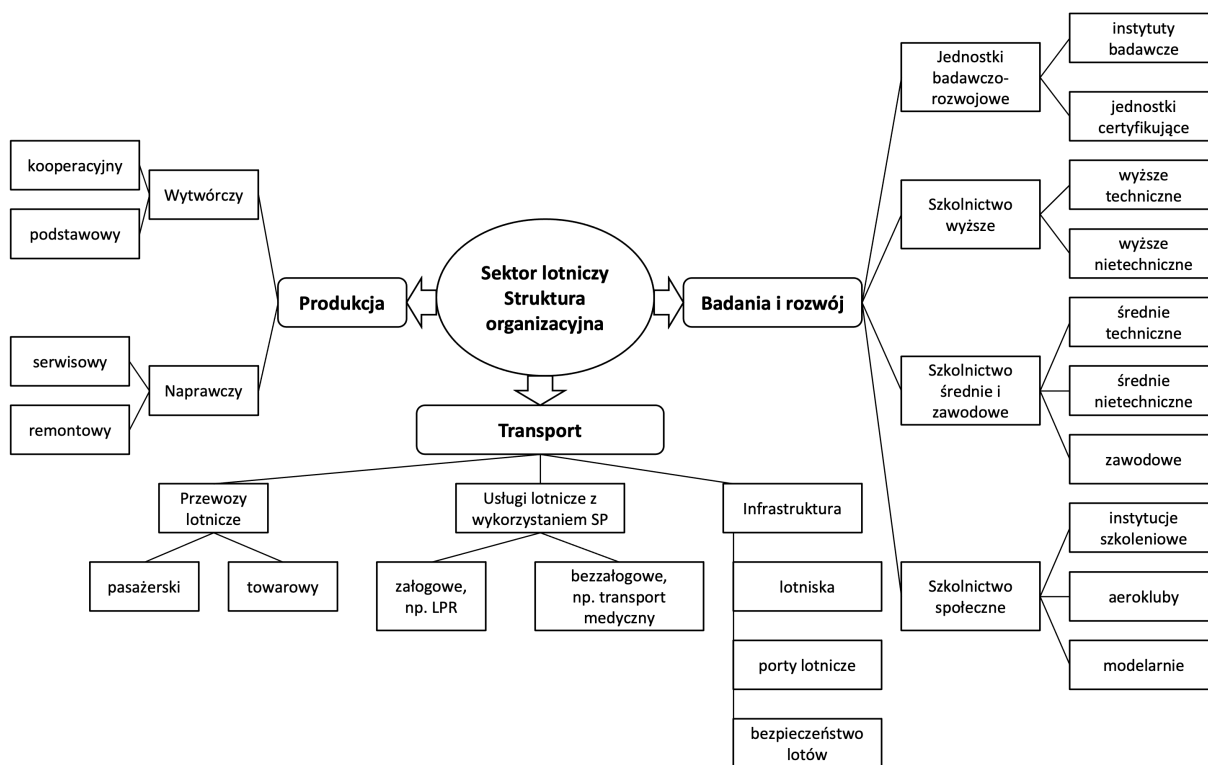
Sektor lotniczy Struktura organizacyjna

Produkcja

Wytwórczy

kooperacyjny

podstawowy

Naprawczy

serwisowy

remontowy

Badania i rozwój

Jednostki badawczo-rozwojowe

instytuty badawcze

jednostki certyfikujące

Szkolnictwo wyższe

wyższe techniczne

wyższe nietechniczne

Szkolnictwo średnie i zawodowe

średnie techniczne

średnie nietechniczne

zawodowe

Szkolnictwo społeczne

instytucje szkoleniowe

aerokluby

modelarnie

Transport

Przewozy lotnicze

pasażerski

towarowy

Usługi lotnicze z wykorzystaniem SP

załogowe, np. LPR

bezzałogowe, np. transport medyczny

Infrastruktura

lotniska

porty lotnicze

bezpieczeństwo lotów